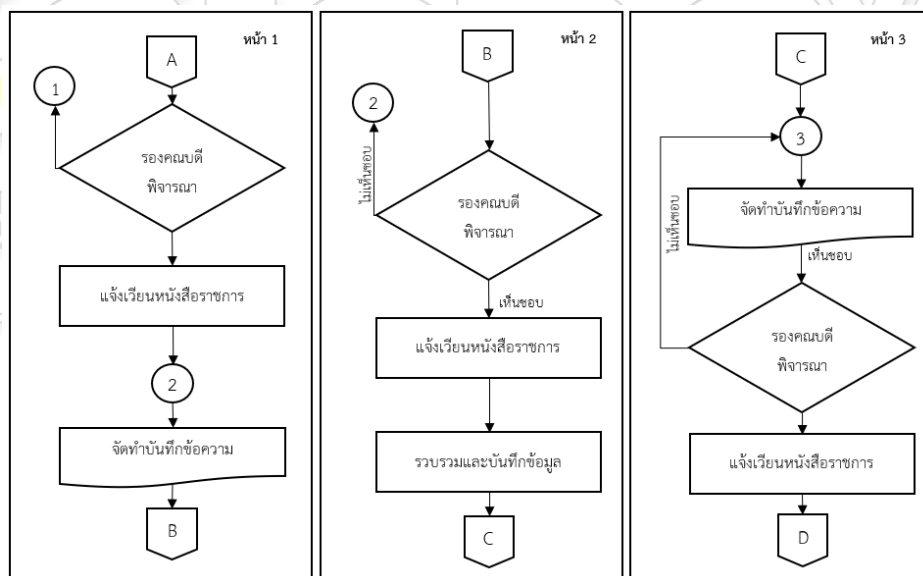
หน้า 1

A

1

รองคณบดี พิจารณา

แจ้งเวียนหนังสือราชการ

2

จัดทำบันทึกข้อความ

B

หน้า 2

B

2

ไม่เห็นชอบ

รองคณบดี พิจารณา

เห็นชอบ

แจ้งเวียนหนังสือราชการ

รวบรวมและบันทึกข้อมูล

C

หน้า 3

C

3

ไม่เห็นชอบ

จัดทำบันทึกข้อความ

เห็นชอบ

รองคณบดี พิจารณา

แจ้งเวียนหนังสือราชการ

D